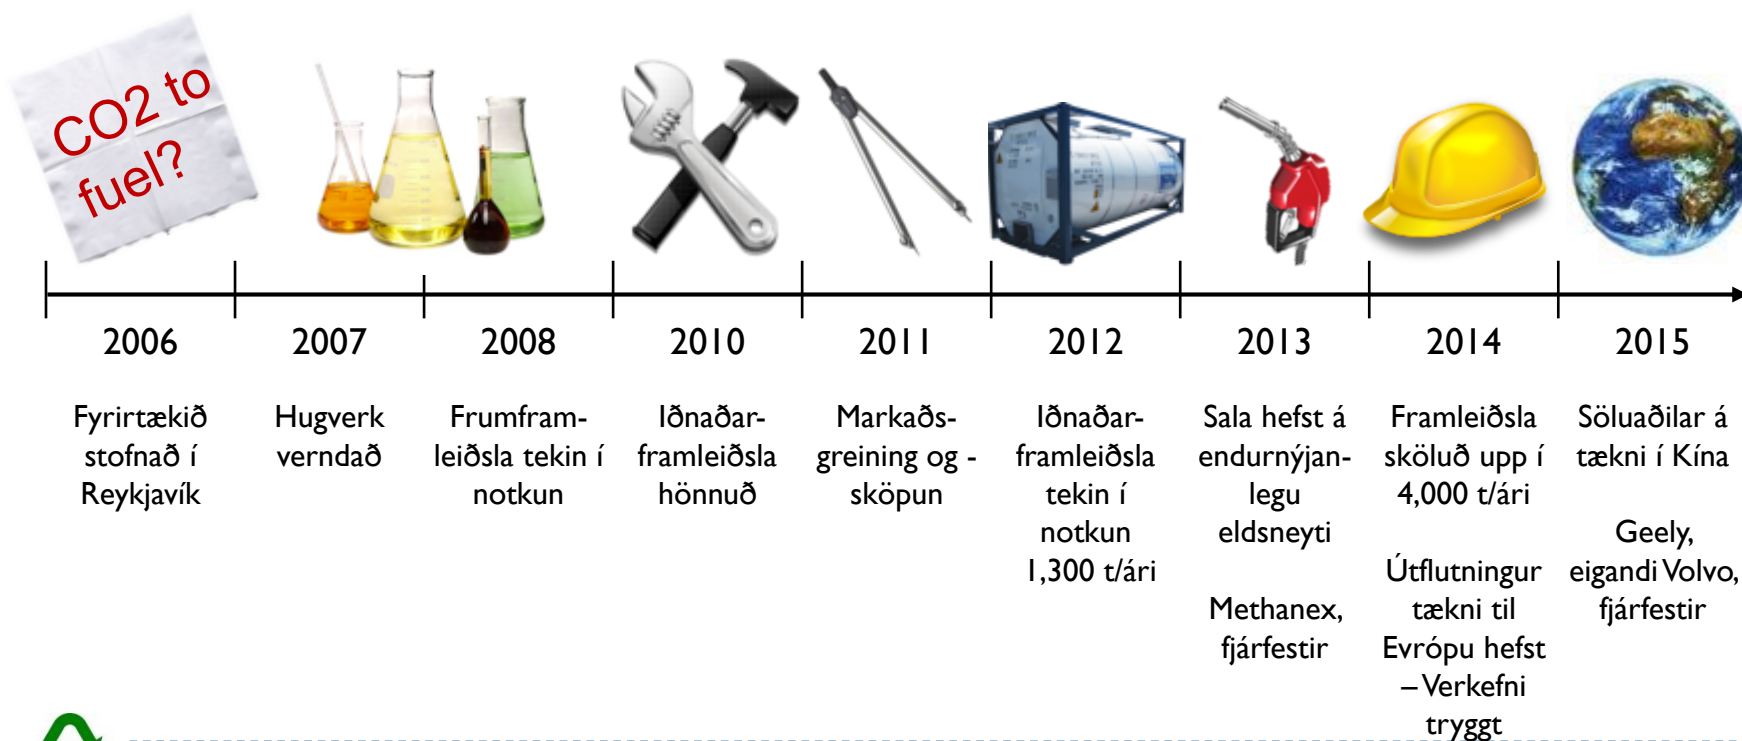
CO2 to fuel?

2006

Fyrirtækið stofnað í Reykjavík

2007

Hugverk verndað

2008

Frumframleiðsla tekin í notkun

2010

Iðnaðarframleiðsla hönnuð

2011

Markaðsgreining og -sköpun

2012

Iðnaðarframleiðsla tekin í notkun 1,300 t/ári

2013

Sala hefst á endurnýjanlegu eldsneyti

Methanex, fjárfestir

2014

Framleiðsla sköluð upp í 4,000 t/ári

Útflutningur tækni til Evrópu hefst – Verkefni tryggt

2015

Söluaðilar á tækni í Kína

Geely, eigandi Volvo, fjárfestir